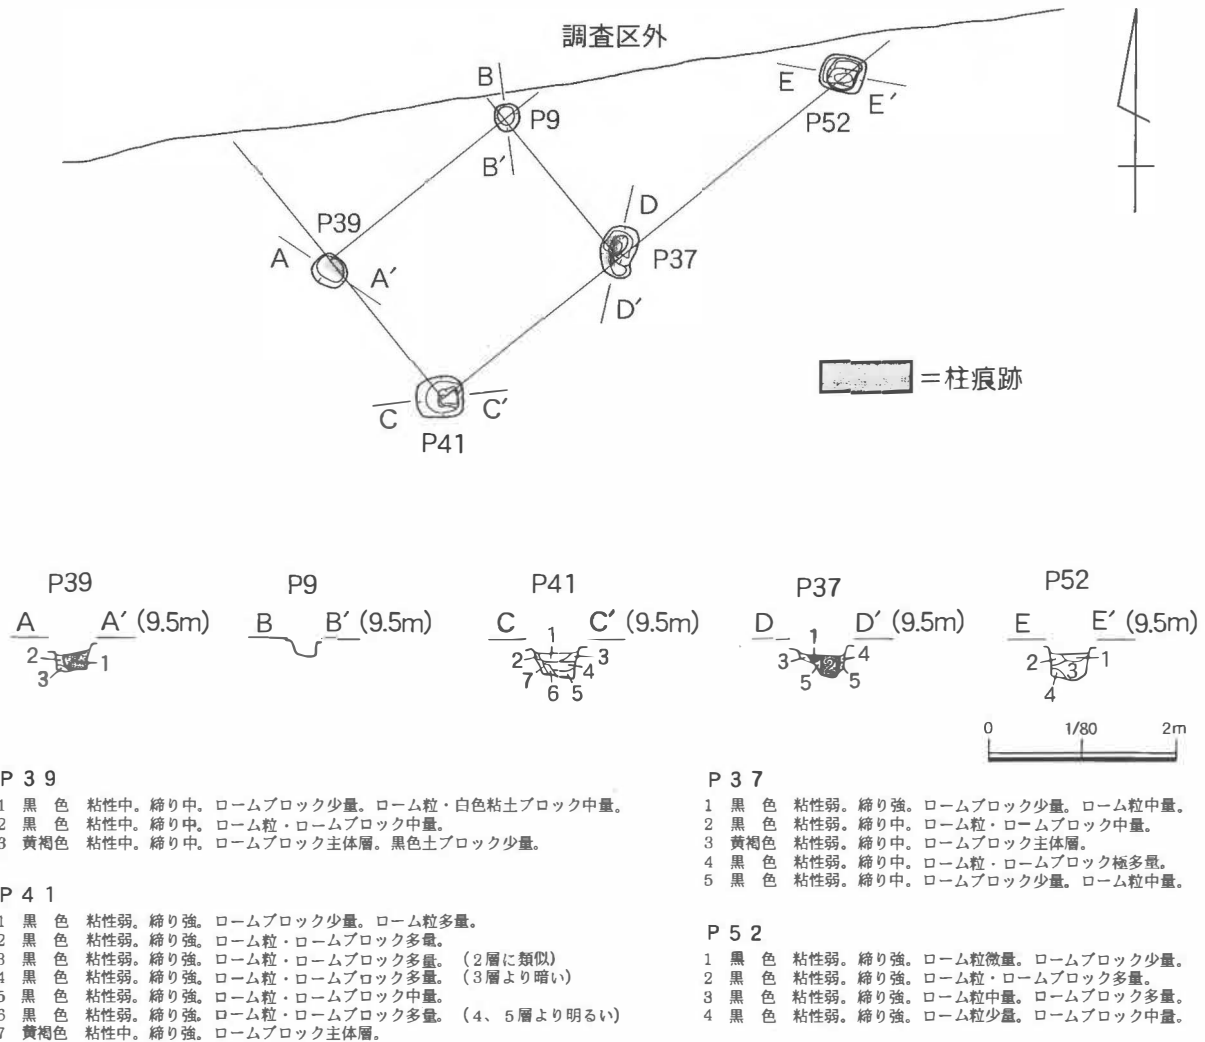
調査区外

B
P9
B′
E
E′
P52
P39
A
A′
D
P37
D′
C
C′
P41

=柱痕跡

P39
A A′ (9.5m)
2 1
3

P9
B B′ (9.5m)

P41
C C′ (9.5m)
1
2 3
4
7 6 5

P37
D D′ (9.5m)
1
3 4
1 2
5 5

P52
E E′ (9.5m)
2 1
3
4

0 1/80 2m

P 3 9
1 黒 色 粘性中。締り中。ロームブロック少量。ローム粒・白色粘土ブロック中量。
2 黒 色 粘性中。締り中。ローム粒・ロームブロック中量。
3 黄褐色 粘性中。締り中。ロームブロック主体層。黒色土ブロック少量。

P 4 1
1 黒 色 粘性弱。締り強。ロームブロック少量。ローム粒多量。
2 黒 色 粘性弱。締り強。ローム粒・ロームブロック多量。
3 黒 色 粘性弱。締り強。ローム粒・ロームブロック多量。 (2層に類似)
4 黒 色 粘性弱。締り強。ローム粒・ロームブロック多量。 (3層より暗い)
5 黒 色 粘性弱。締り強。ローム粒・ロームブロック中量。
6 黒 色 粘性弱。締り強。ローム粒・ロームブロック多量。 (4、5層より明るい)
7 黄褐色 粘性中。締り強。ロームブロック主体層。

P 3 7
1 黒 色 粘性弱。締り強。ロームブロック少量。ローム粒中量。
2 黒 色 粘性弱。締り中。ローム粒・ロームブロック中量。
3 黄褐色 粘性弱。締り中。ロームブロック主体層。
4 黒 色 粘性弱。締り中。ローム粒・ロームブロック極多量。
5 黒 色 粘性弱。締り中。ロームブロック少量。ローム粒中量。

P 5 2
1 黒 色 粘性弱。締り強。ローム粒微量。ロームブロック少量。
2 黒 色 粘性弱。締り強。ローム粒・ロームブロック多量。
3 黒 色 粘性弱。締り強。ローム粒中量。ロームブロック多量。
4 黒 色 粘性弱。締り強。ローム粒少量。ロームブロック中量。